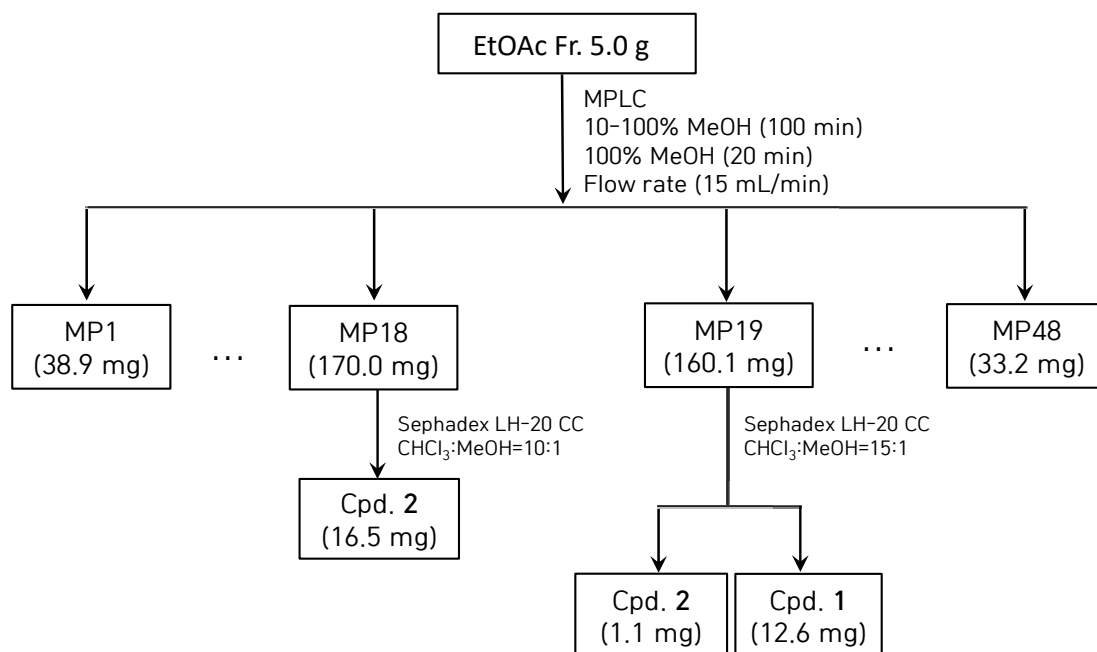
EtOAc Fr. 5.0 g

MPLC
10-100% MeOH (100 min)
100% MeOH (20 min)
Flow rate (15 mL/min)

MP1
(38.9 mg)

...

MP18
(170.0 mg)

MP19
(160.1 mg)

...

MP48
(33.2 mg)

Sephadex LH-20 CC
$CHCl_3$:MeOH=10:1

Cpd. **2**
(16.5 mg)

Sephadex LH-20 CC
$CHCl_3$:MeOH=15:1

Cpd. **2**
(1.1 mg)

Cpd. **1**
(12.6 mg)